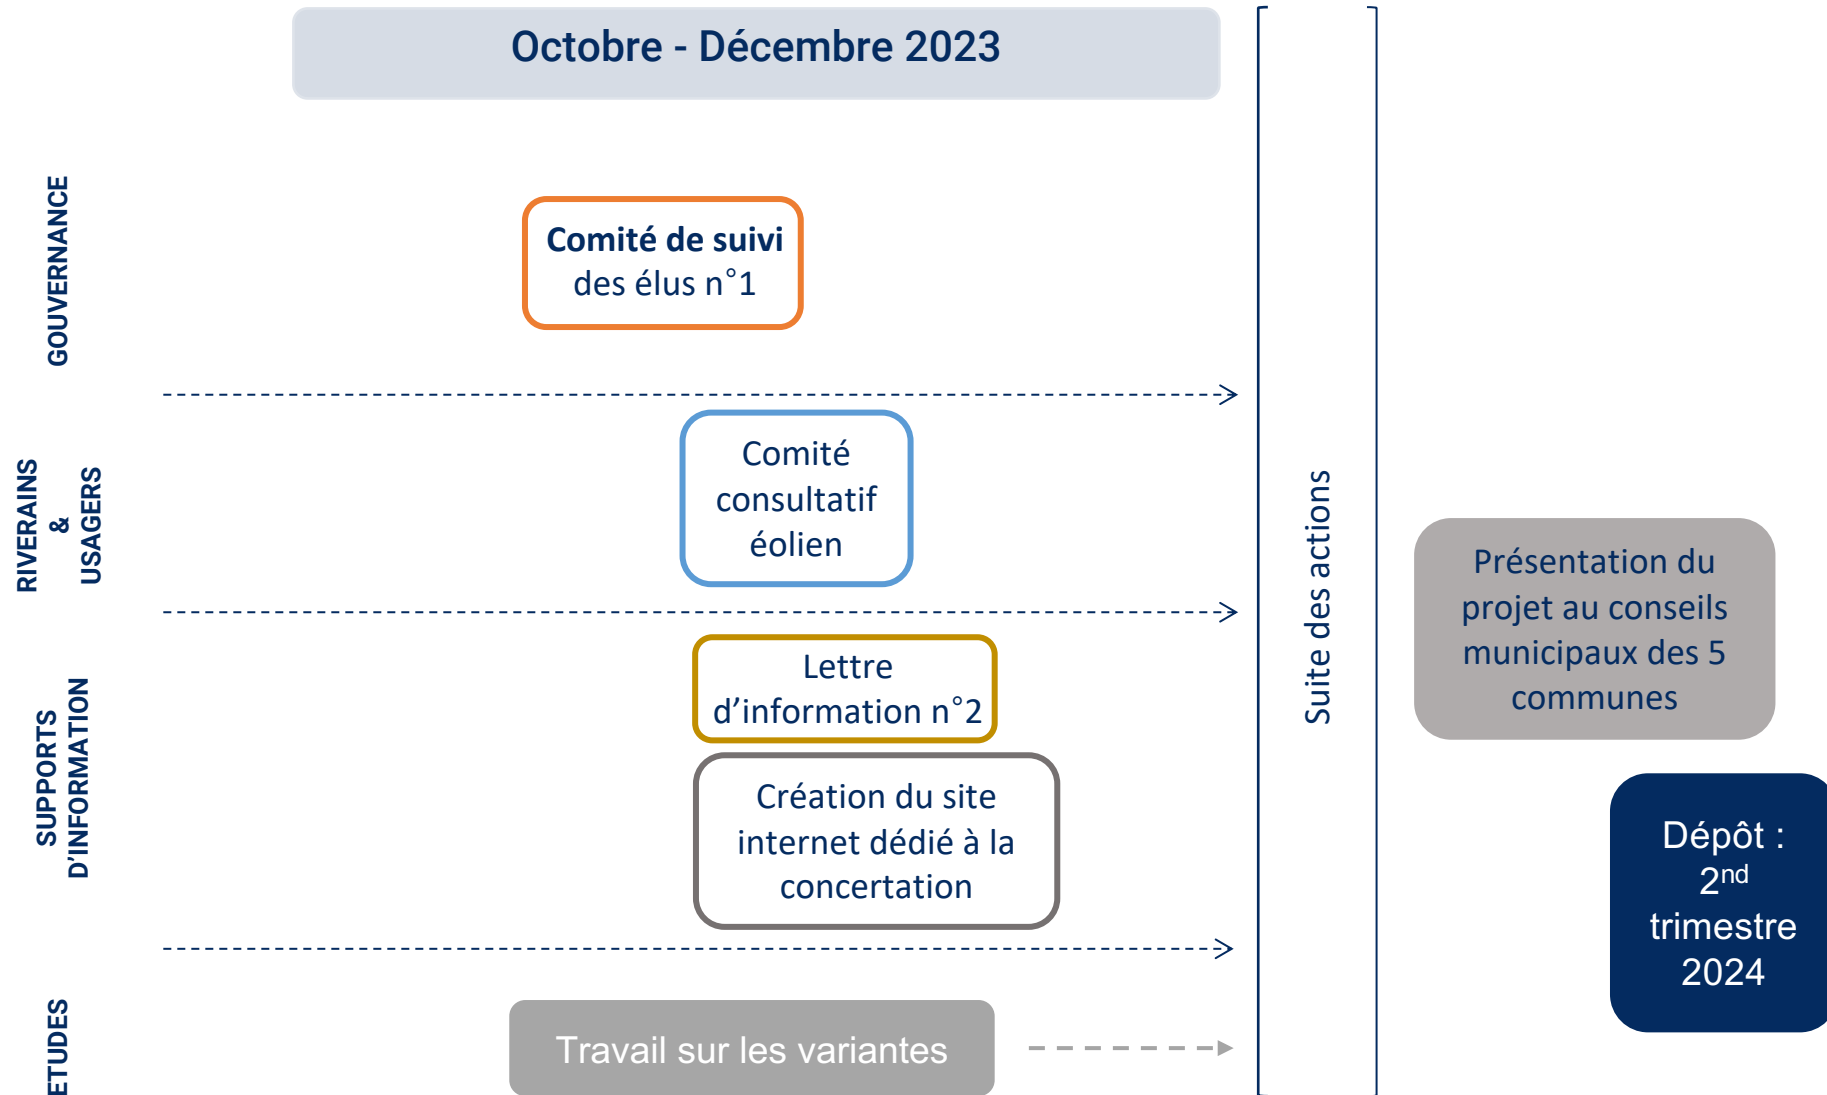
Octobre - Décembre 2023

GOUVERNANCE

**Comité de suivi** des élus n°1

RIVERAINS & USAGERS

Comité consultatif éolien

SUPPORTS D'INFORMATION

Lettre d'information n°2

Création du site internet dédié à la concertation

ETUDES

Travail sur les variantes

Suite des actions

Présentation du projet au conseils municipaux des 5 communes

Dépôt : $2^{nd}$ trimestre 2024